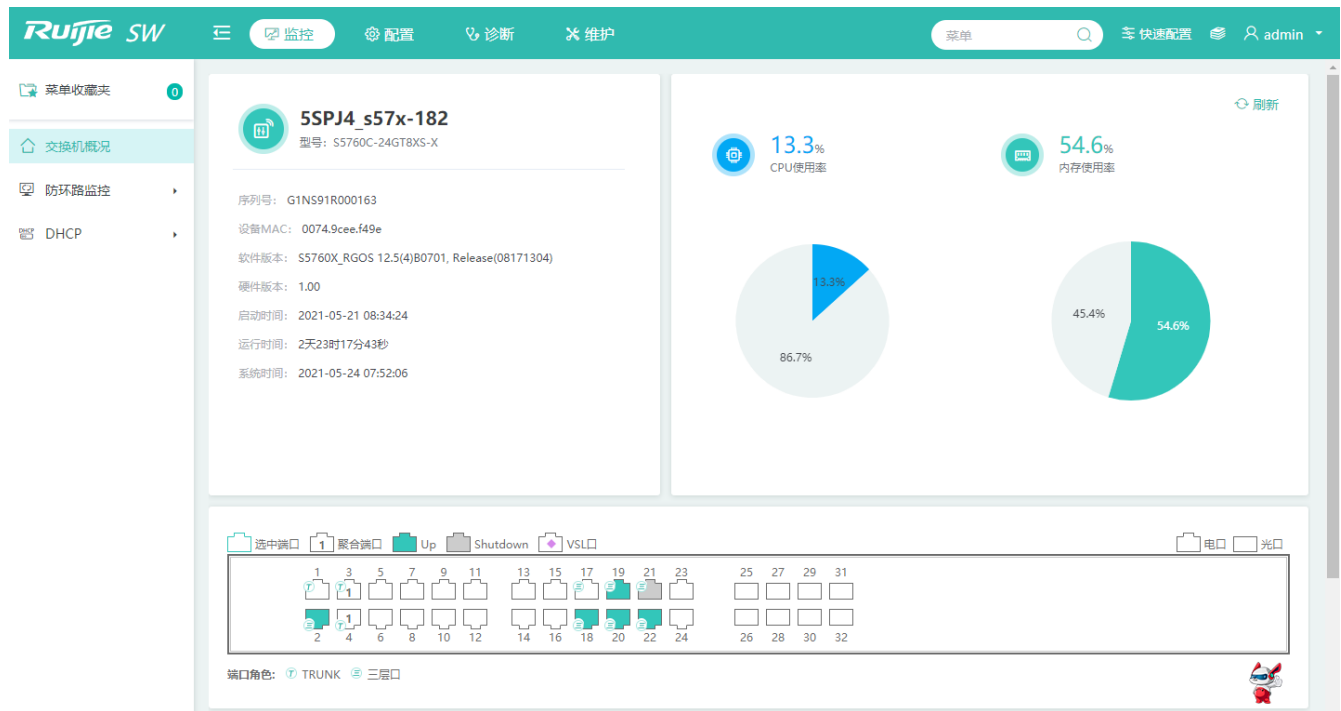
Ruijie SW

监控 配置 诊断 维护

菜单

快速配置 admin

菜单收藏夹 0

交换机概况

防环路监控

DHCP

5SPJ4_s57x-182
型号：S5760C-24GT8XS-X

序列号： G1NS91R000163

设备MAC： 0074.9cee.f49e

软件版本： S5760X_RGOS 12.5(4)B0701, Release(08171304)

硬件版本： 1.00

启动时间： 2021-05-21 08:34:24

运行时间： 2天23时17分43秒

系统时间： 2021-05-24 07:52:06

刷新

13.3%
CPU使用率

54.6%
内存使用率

13.3%

86.7%

45.4%

54.6%

选中端口 1 聚合端口 Up Shutdown VSL口 电口 光口

1 3 5 7 9 11 13 15 17 19 21 23 25 27 29 31

1 1

2 4 6 8 10 12 14 16 18 20 22 24 26 28 30 32

端口角色： TRUNK 三层口